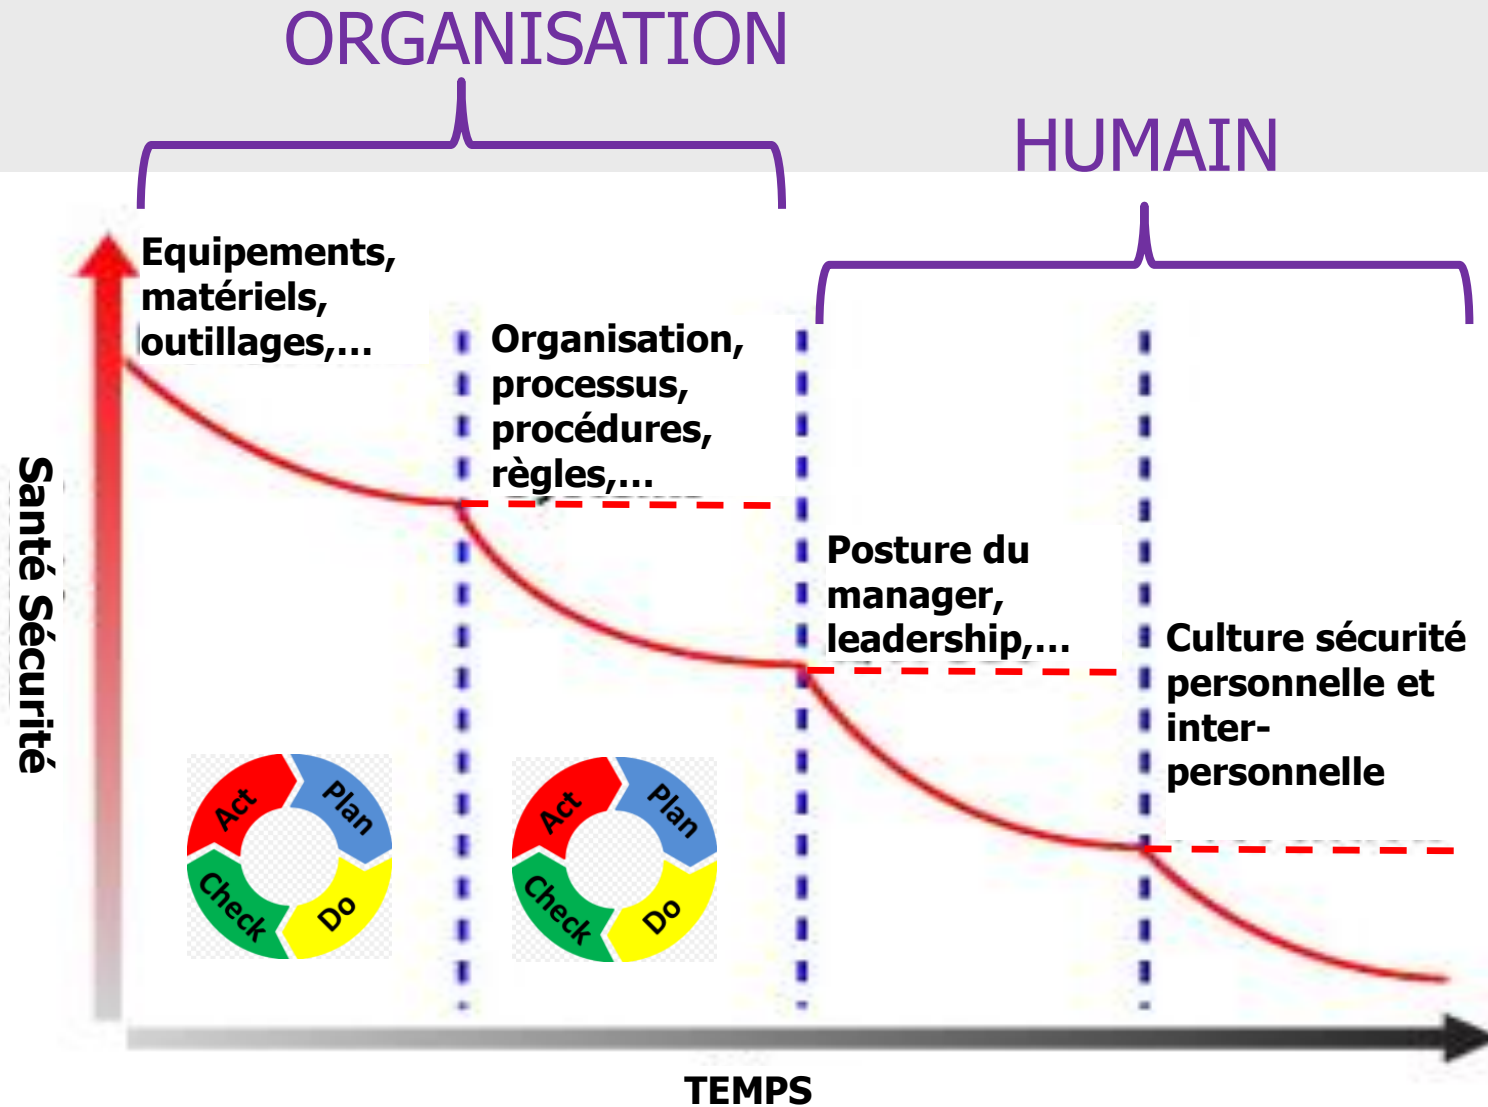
ORGANISATION

HUMAIN

Equipements, matériels, outillages,…

Organisation, processus, procédures, règles,…

Posture du manager, leadership,…

Culture sécurité personnelle et inter-personnelle

Santé Sécurité

Act
Plan
Check
Do

Act
Plan
Check
Do

TEMPS